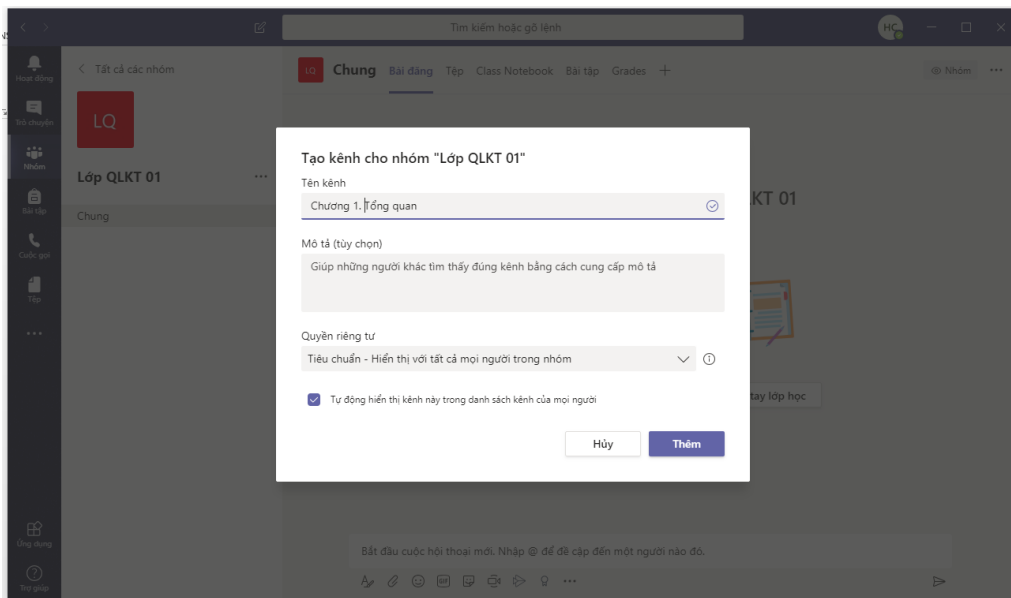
Tìm kiếm hoặc gõ lệnh

HC

Hoạt động

Trò chuyện

Nhóm

Bài tập

Cuộc gọi

Tệp

...

Ứng dụng

Trợ giúp

< Tất cả các nhóm

LQ

Lớp QLKT 01 ...

Chung

LQ Chung Bài đăng Tệp Class Notebook Bài tập Grades +

Nhóm ...

KT 01

tay lớp học

Tạo kênh cho nhóm "Lớp QLKT 01"

Tên kênh

Chương 1. Tổng quan

Mô tả (tùy chọn)

Giúp những người khác tìm thấy đúng kênh bằng cách cung cấp mô tả

Quyền riêng tư

Tiêu chuẩn - Hiển thị với tất cả mọi người trong nhóm

Tự động hiển thị kênh này trong danh sách kênh của mọi người

Hủy

Thêm

Bắt đầu cuộc hội thoại mới. Nhập @ để đề cập đến một người nào đó.